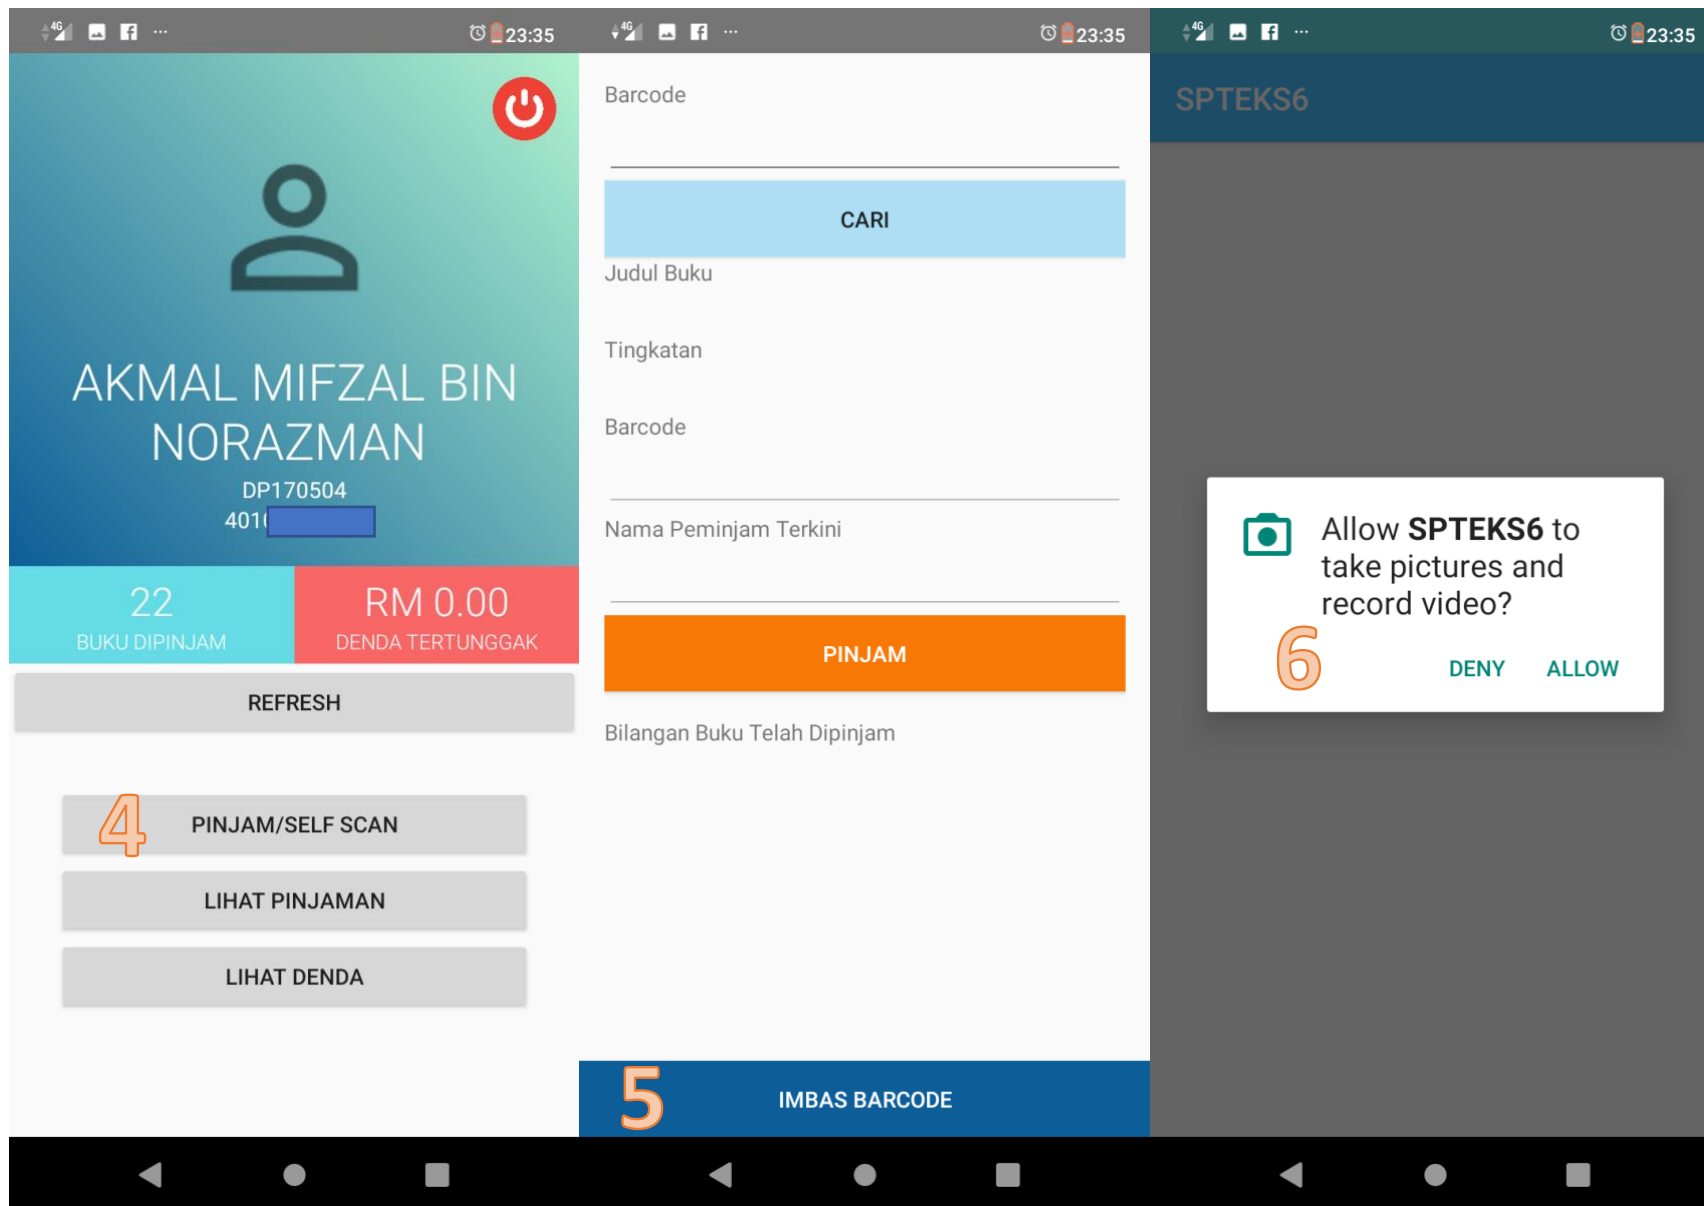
4G 23:35

AKMAL MIFZAL BIN NORAZMAN
DP170504
401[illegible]

22
BUKU DIPINJAM

RM 0.00
DENDA TERTUNGGAK

REFRESH

4 PINJAM/SELF SCAN

LIHAT PINJAMAN

LIHAT DENDA

4G 23:35

Barcode

CARI

Judul Buku

Tingkatan

Barcode

Nama Peminjam Terkini

PINJAM

Bilangan Buku Telah Dipinjam

5 IMBAS BARCODE

4G 23:35

SPTEKS6

Allow **SPTEKS6** to take pictures and record video?

6 DENY ALLOW